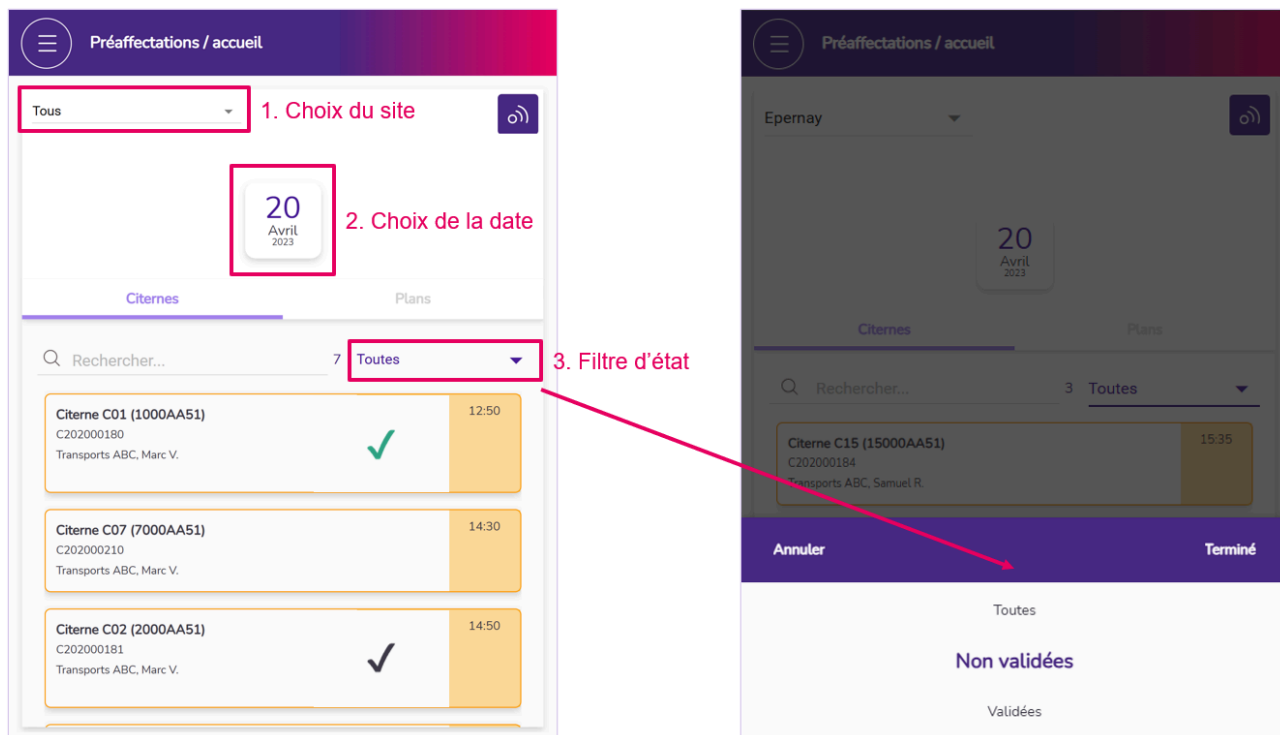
Préaffectations / accueil

Tous

1. Choix du site

20
Avril
2023

2. Choix de la date

Citernes

Plans

Rechercher...

7

Toutes

3. Filtre d'état

Citerne C01 (1000AA51)
C202000180
Transports ABC, Marc V.

12:50

Citerne C07 (7000AA51)
C202000210
Transports ABC, Marc V.

14:30

Citerne C02 (2000AA51)
C202000181
Transports ABC, Marc V.

14:50

Préaffectations / accueil

Epernay

20
Avril
2023

Citernes

Plans

Rechercher...

3

Toutes

Citerne C15 (15000AA51)
C202000184
Transports ABC, Samuel R.

15:35

Annuler

Terminé

Toutes

Non validées

Validées